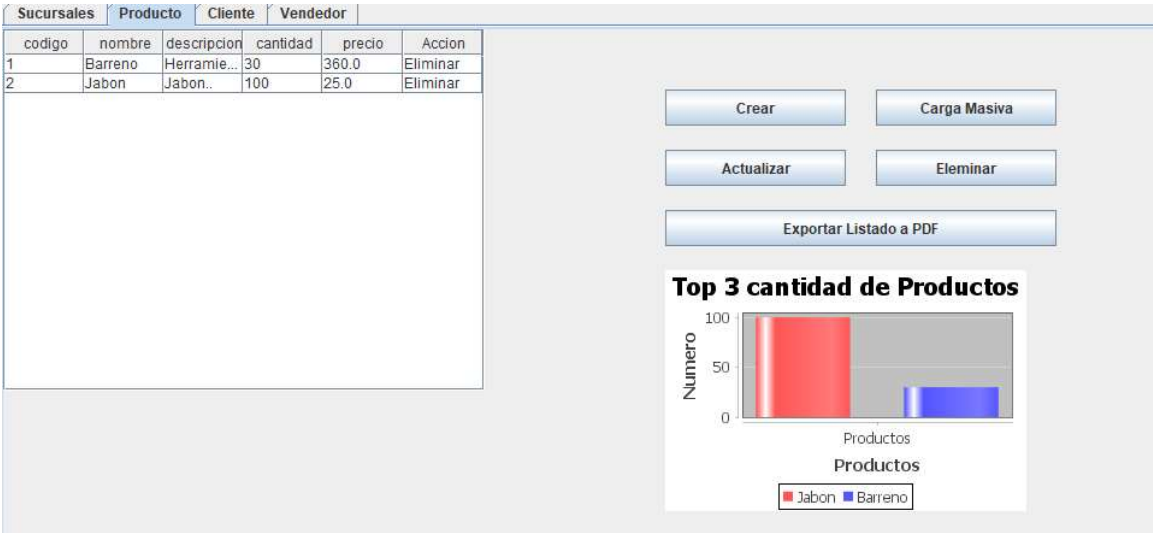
Sucursales | Producto | Cliente | Vendedor

| codigo | nombre | descripcion | cantidad | precio | Accion |
|---|---|---|---|---|---|
| 1 | Barreno | Herramie... | 30 | 360.0 | Eliminar |
| 2 | Jabon | Jabon.. | 100 | 25.0 | Eliminar |

Crear
Carga Masiva
Actualizar
Eleminar
Exportar Listado a PDF

Top 3 cantidad de Productos
100
50
0
Numero
Productos
Productos
Jabon Barreno